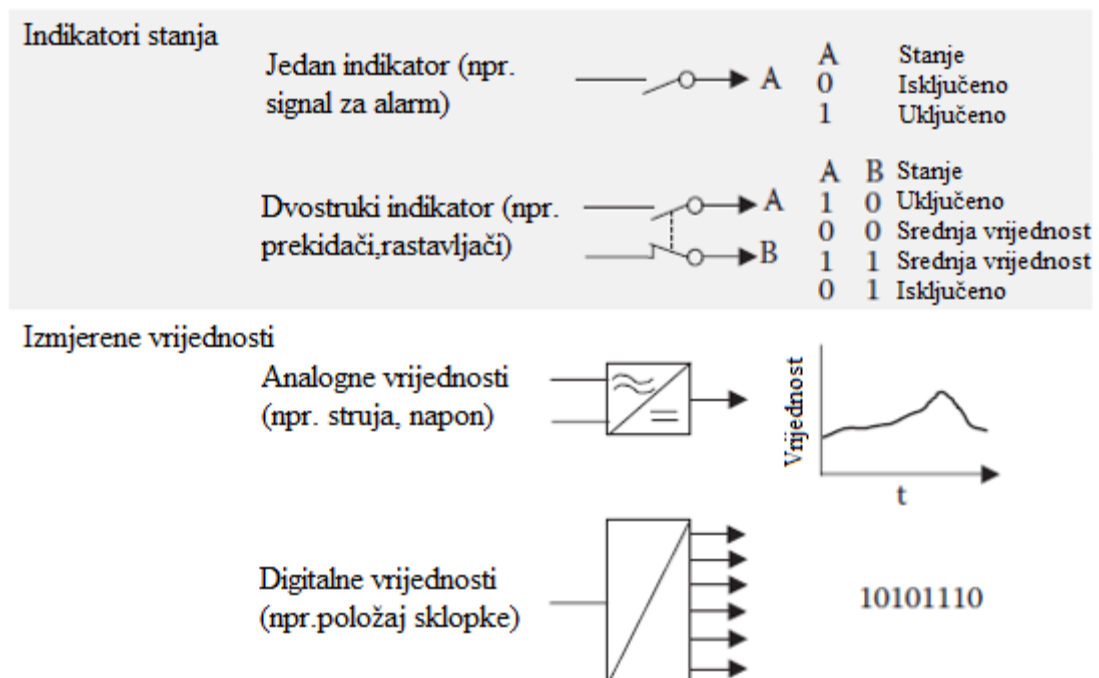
Indikatori stanja

Jedan indikator (npr. signal za alarm)

A

| A | Stanje |
|---|---|
| 0 | Isključeno |
| 1 | Uključeno |

Dvostruki indikator (npr. prekidači,rastavljači)

A

B

| A | B | Stanje |
|---|---|---|
| 1 | 0 | Uključeno |
| 0 | 0 | Srednja vrijednost |
| 1 | 1 | Srednja vrijednost |
| 0 | 1 | Isključeno |

Izmjerene vrijednosti

Analogne vrijednosti (npr. struja, napon)

Vrijednost

t

Digitalne vrijednosti (npr.položaj sklopke)

10101110